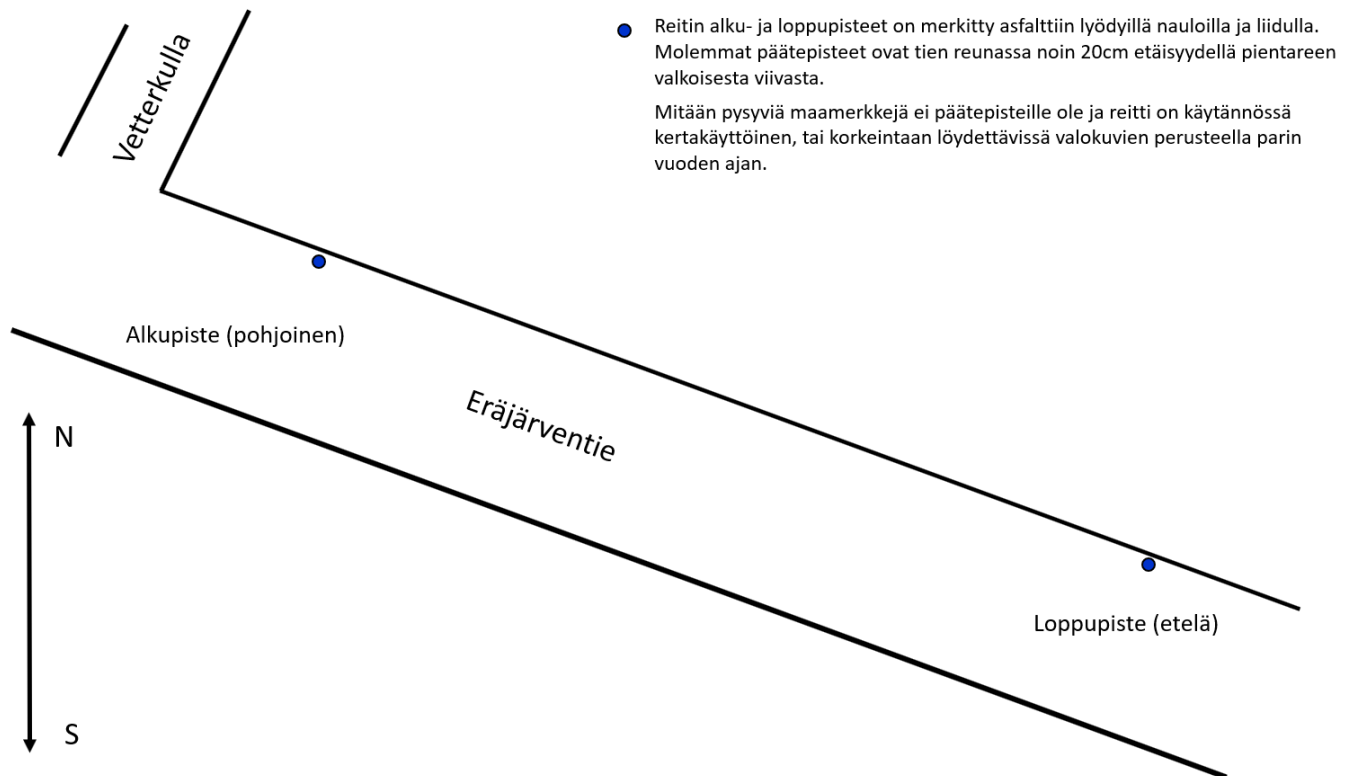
Vetterkulla

Reitin alku- ja loppupisteet on merkitty asfalttiin lyödyillä nauloilla ja liidulla. Molemmat päätepisteet ovat tien reunassa noin 20cm etäisyydellä pientareen valkoisesta viivasta.

Mitään pysyviä maamerkkejä ei päätepisteille ole ja reitti on käytännössä kertakäyttöinen, tai korkeintaan löydettävissä valokuvien perusteella parin vuoden ajan.

Alkupiste (pohjoinen)

Eräjärventie

N

Loppupiste (etelä)

S